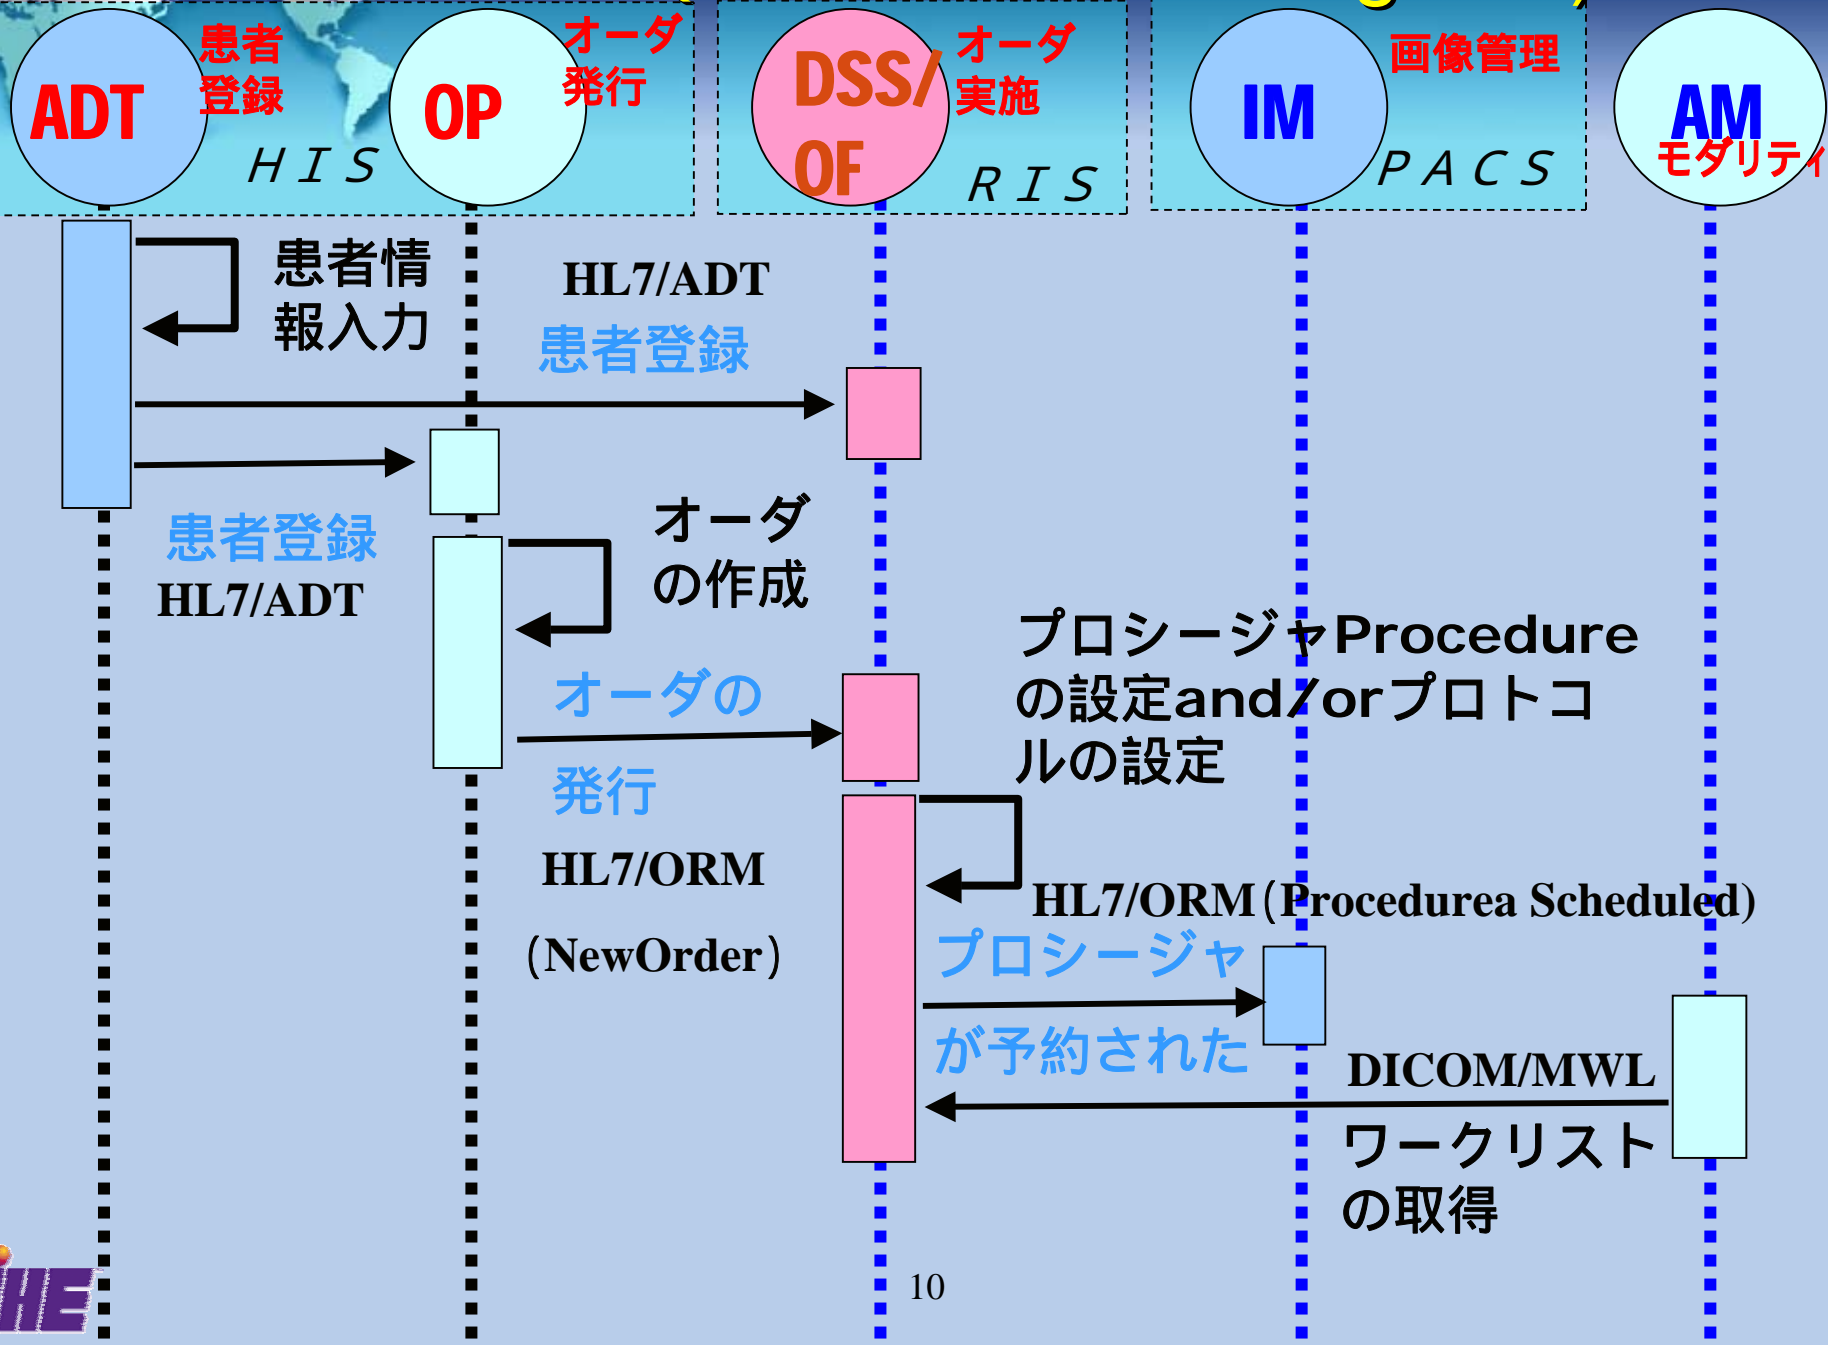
ADT
患者登録
OP
オーダ発行
HIS
DSS/OF
オーダ実施
RIS
IM
画像管理
PACS
AM
モダリティ

患者情報入力
HL7/ADT
患者登録

患者登録
HL7/ADT

オーダの作成

プロシージャProcedureの設定and/orプロトコルの設定

オーダの発行
HL7/ORM
(NewOrder)

HL7/ORM(Procedurea Scheduled)
プロシージャが予約された

DICOM/MWL
ワークリストの取得

10
IHE